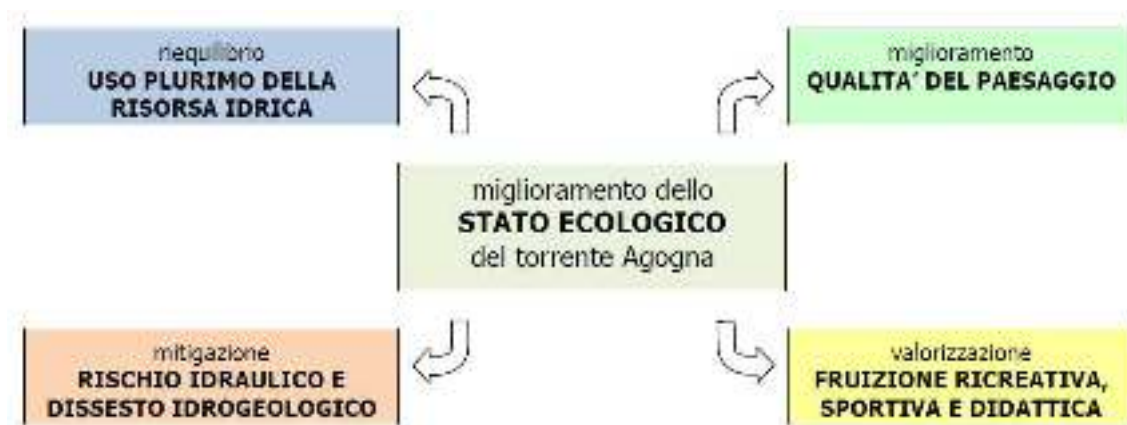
riequilibrio
USO PLURIMO DELLA RISORSA IDRICA

miglioramento
QUALITA' DEL PAESAGGIO

miglioramento dello
STATO ECOLOGICO
del torrente Agogna

mitigazione
RISCHIO IDRAULICO E DISSESTO IDROGEOLOGICO

valorizzazione
FRUIZIONE RICREATIVA, SPORTIVA E DIDATTICA